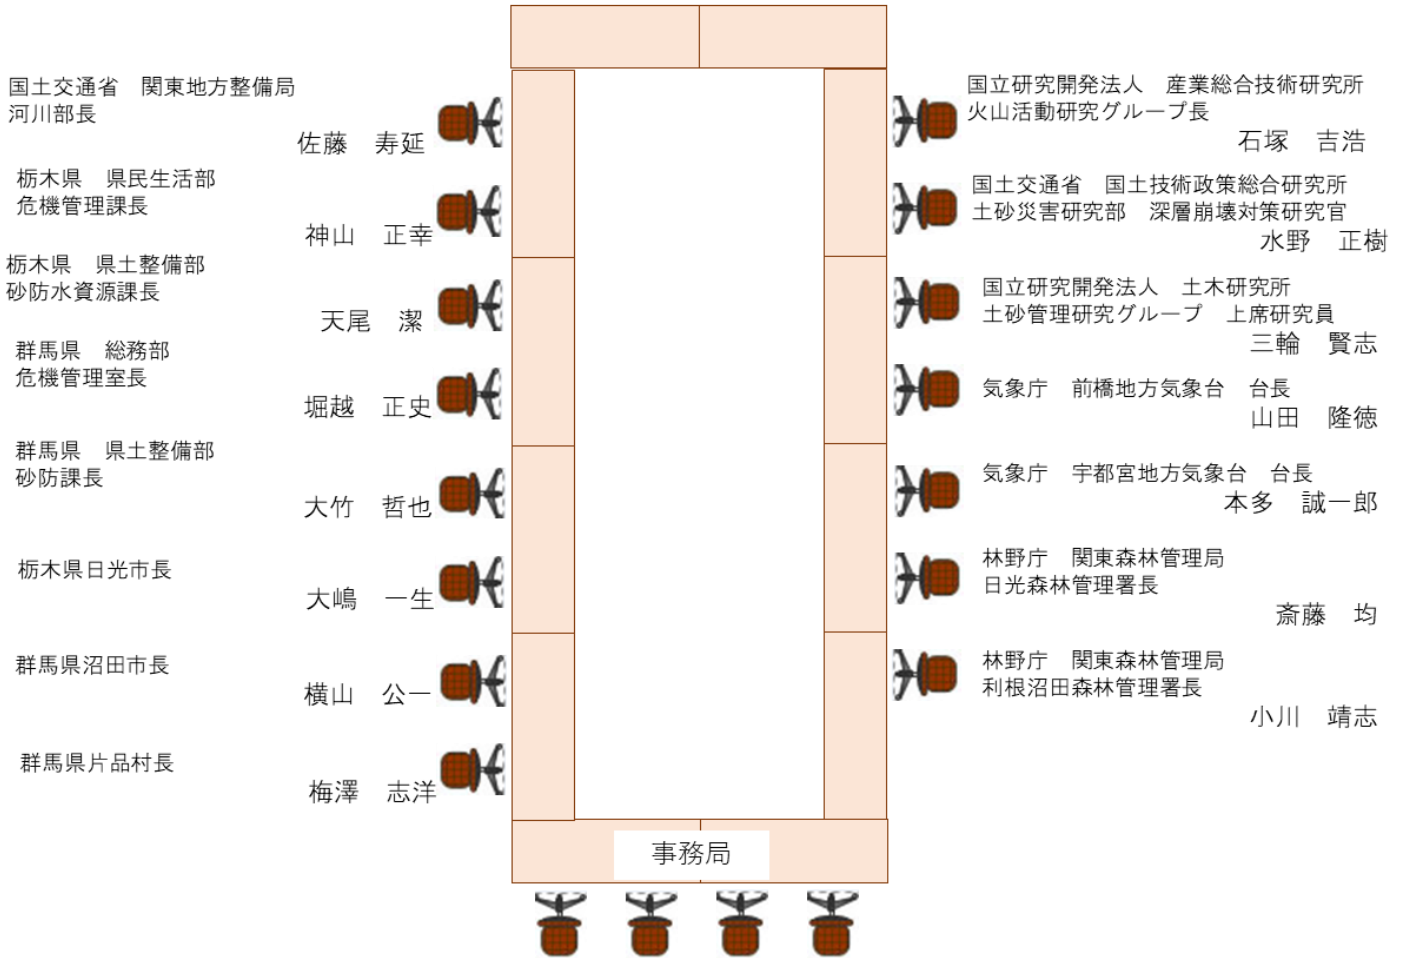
国土交通省　関東地方整備局
河川部長
佐藤　寿延

栃木県　県民生活部
危機管理課長
神山　正幸

栃木県　県土整備部
砂防水資源課長
天尾　潔

群馬県　総務部
危機管理室長
堀越　正史

群馬県　県土整備部
砂防課長
大竹　哲也

栃木県日光市長
大嶋　一生

群馬県沼田市長
横山　公一

群馬県片品村長
梅澤　志洋

国立研究開発法人　産業総合技術研究所
火山活動研究グループ長
石塚　吉浩

国土交通省　国土技術政策総合研究所
土砂災害研究部　深層崩壊対策研究官
水野　正樹

国立研究開発法人　土木研究所
土砂管理研究グループ　上席研究員
三輪　賢志

気象庁　前橋地方気象台　台長
山田　隆徳

気象庁　宇都宮地方気象台　台長
本多　誠一郎

林野庁　関東森林管理局
日光森林管理署長
斎藤　均

林野庁　関東森林管理局
利根沼田森林管理署長
小川　靖志

事務局